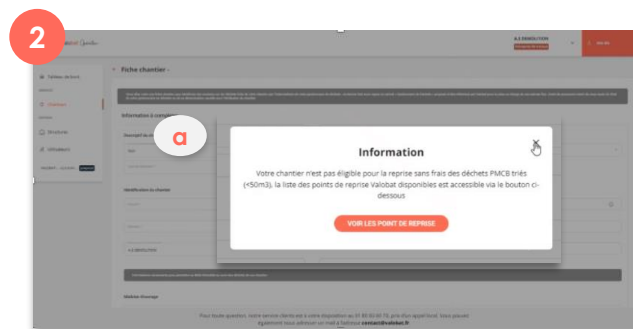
2

Fiche chantier -

Tableau de bord

Chantiers

Structures

Utilisateurs

Information

Votre chantier n'est pas éligible pour la reprise sans frais des déchets PMCB triés (<50m3), la liste des points de reprise Valobat disponibles est accessible via le bouton ci-dessous

VOIR LES POINT DE REPRISE

a

Identification du chantier

Pour toute question, notre service client est à votre disposition au 01 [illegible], prix d'un appel local. Vous pouvez également nous adresser un mail à l'adresse contact@valobat.fr

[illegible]